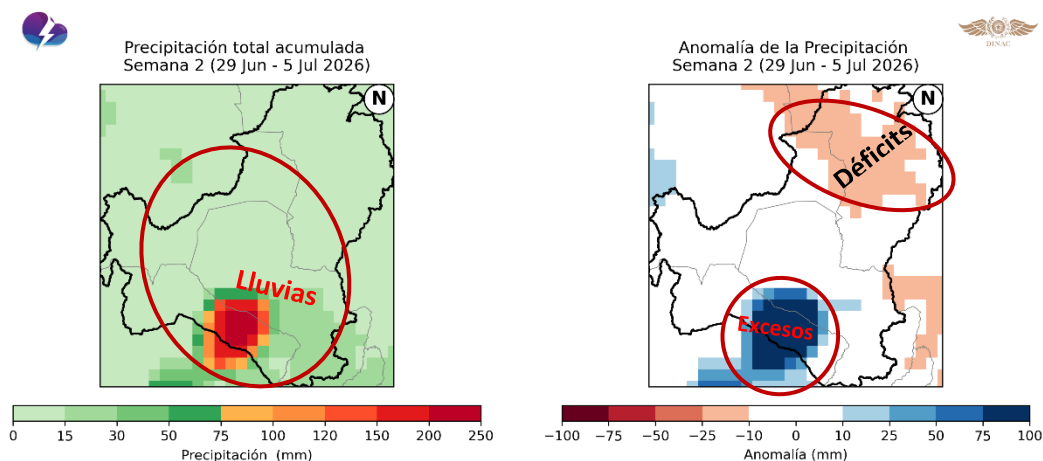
Precipitación total acumulada
Semana 2 (29 Jun - 5 Jul 2026)

N

Lluvias

0 15 30 50 75 100 120 150 200 250
Precipitación (mm)

DINAC

Anomalía de la Precipitación
Semana 2 (29 Jun - 5 Jul 2026)

N

Déficits

Excesos

−100 −75 −50 −25 −10 0 10 25 50 75 100
Anomalía (mm)